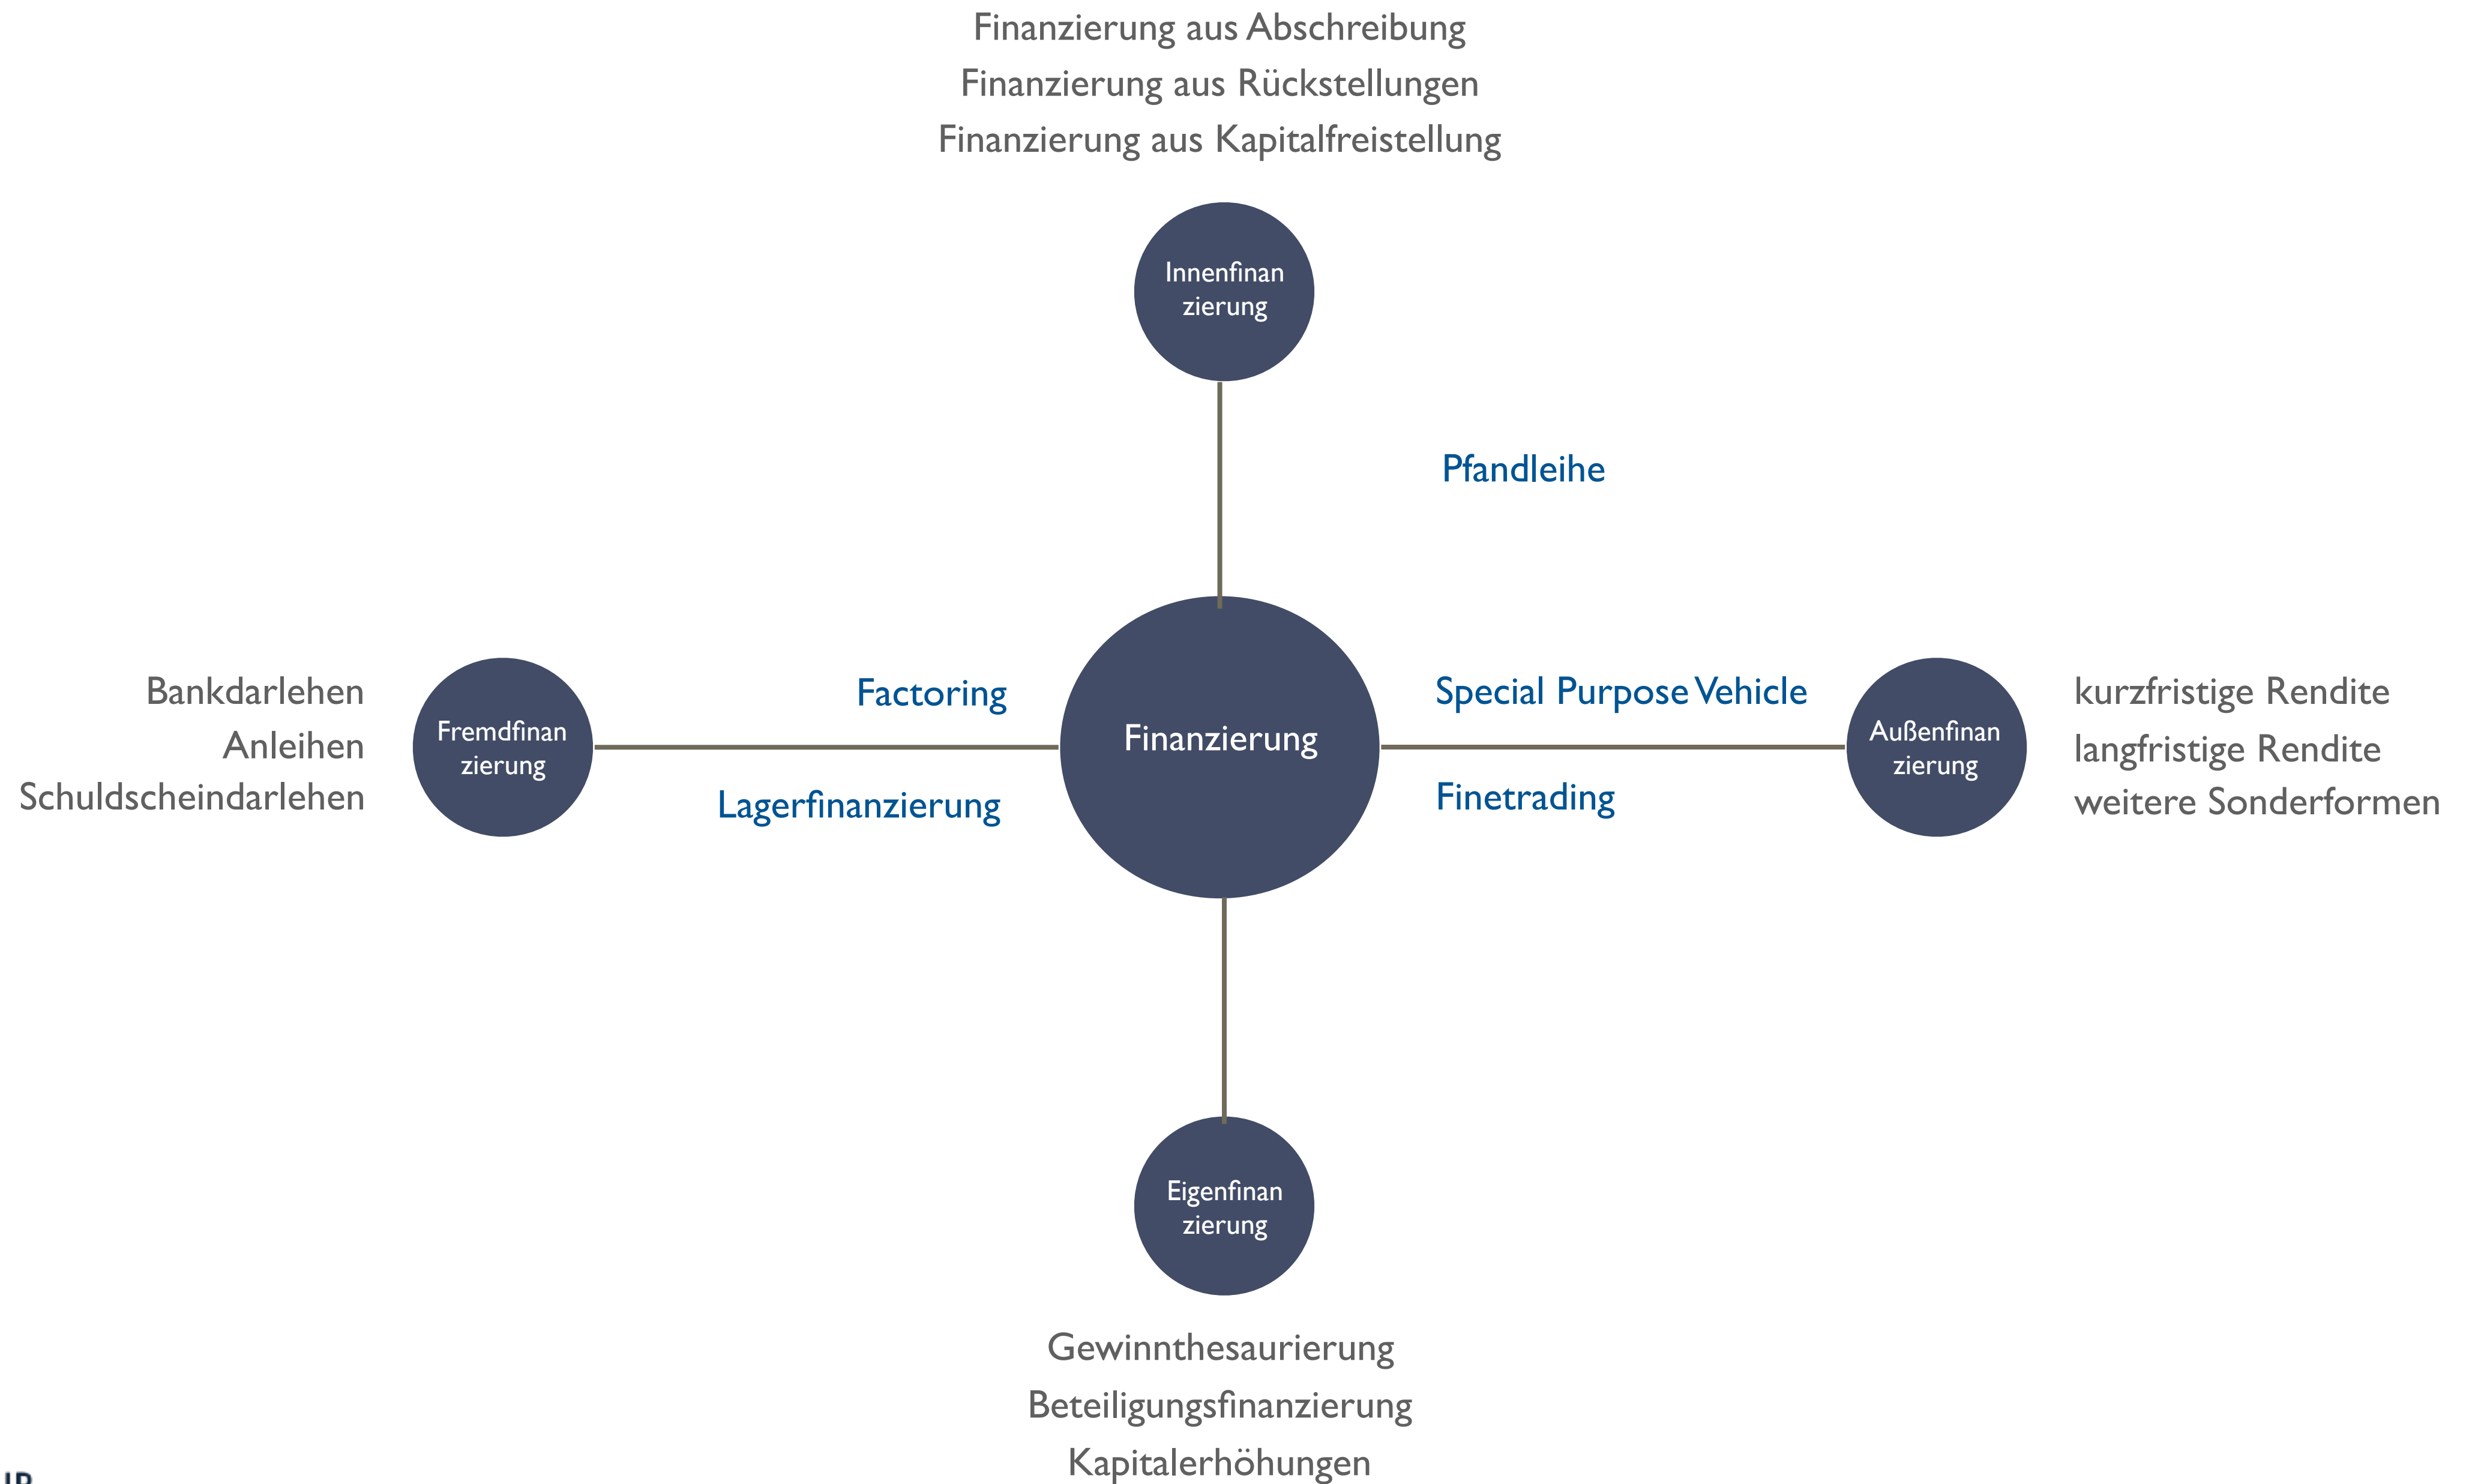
Finanzierung aus Abschreibung
Finanzierung aus Rückstellungen
Finanzierung aus Kapitalfreistellung

Innenfinan zierung

Pfandleihe

Bankdarlehen
Anleihen
Schuldscheindarlehen

Fremdfinan zierung

Factoring

Lagerfinanzierung

Finanzierung

Special Purpose Vehicle

Finetrading

Außenfinan zierung

kurzfristige Rendite
langfristige Rendite
weitere Sonderformen

Eigenfinan zierung

Gewinnthesaurierung
Beteiligungsfinanzierung
Kapitalerhöhungen